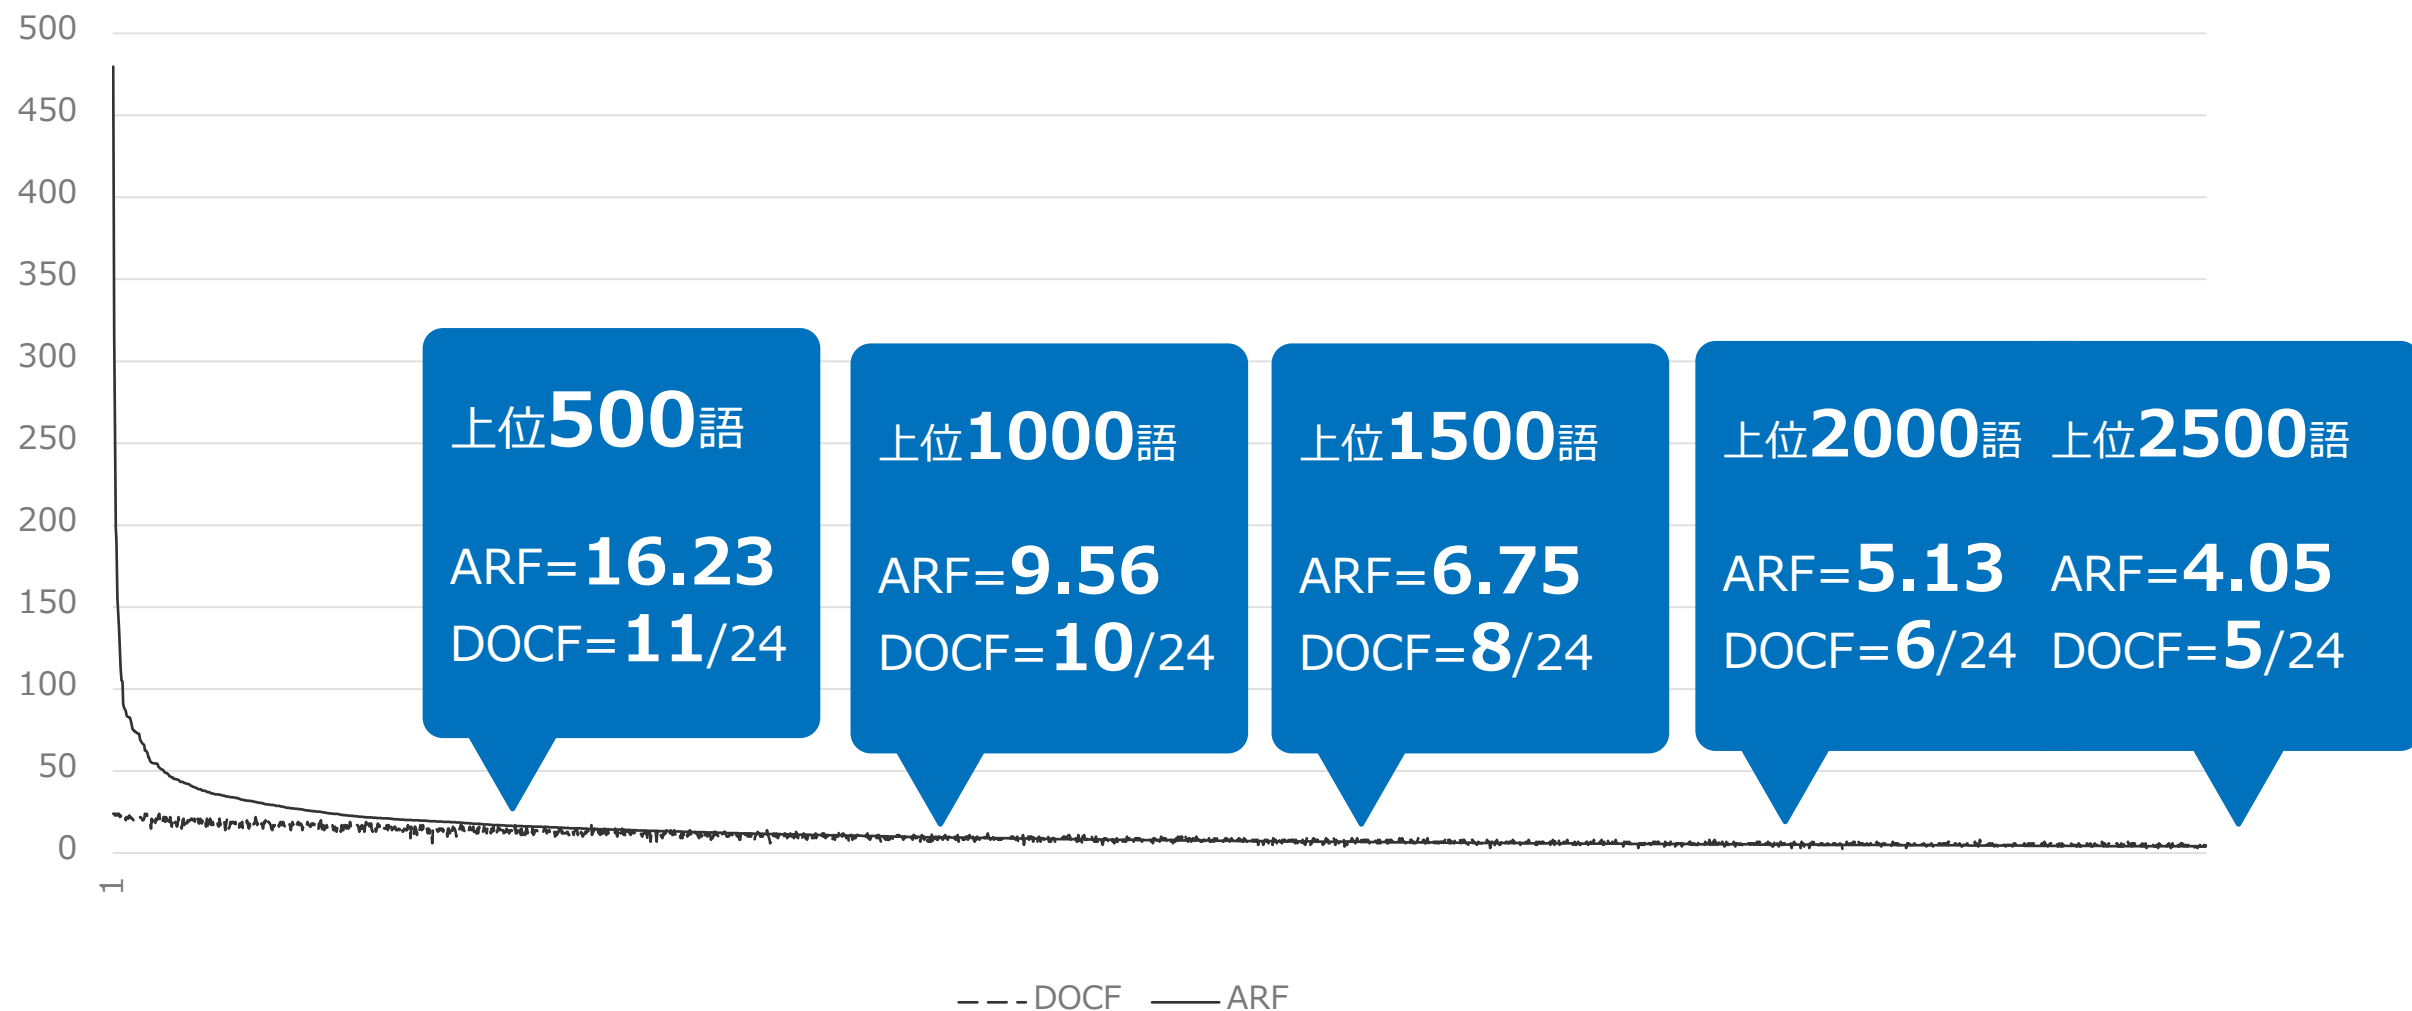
500
450
400
350
300
250
200
150
100
50
0
1

上位500語
ARF=16.23
DOCF=11/24

上位1000語
ARF=9.56
DOCF=10/24

上位1500語
ARF=6.75
DOCF=8/24

上位2000語
ARF=5.13
DOCF=6/24

上位2500語
ARF=4.05
DOCF=5/24

DOCF ARF